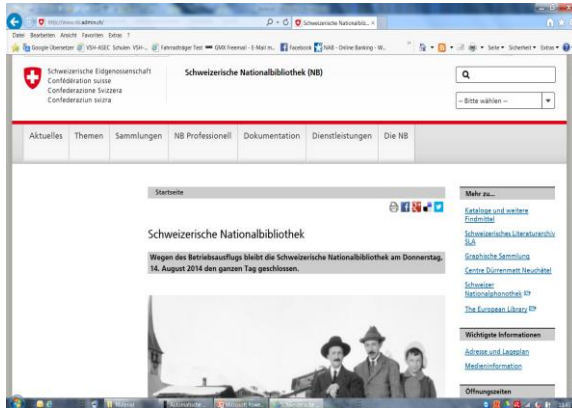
http://www.nb.admin.ch/
Schweizerische Nationalbib... ×

Datei Bearbeiten Ansicht Favoriten Extras ?

Google Übersetzer VSH-ASEC Schulen. VSH-... Fahrradträger Test GMX Freemail - E-Mail m... Facebook NAB - Online Banking - W...

Seite Sicherheit Extras

Schweizerische Eidgenossenschaft
Confédération suisse
Confederazione Svizzera
Confederaziun svizra

Schweizerische Nationalbibliothek (NB)

-- Bitte wählen --

Aktuelles | Themen | Sammlungen | NB Professionell | Dokumentation | Dienstleistungen | Die NB

Startseite

Schweizerische Nationalbibliothek

Wegen des Betriebsausflugs bleibt die Schweizerische Nationalbibliothek am Donnerstag, 14. August 2014 den ganzen Tag geschlossen.

Mehr zu...

Kataloge und weitere Findmittel

Schweizerisches Literaturarchiv SLA

Graphische Sammlung

Centre Dürrenmatt Neuchâtel

Schweizer Nationalphonothek

The European Library

Wichtigste Informationen

Adresse und Lageplan

Medieninformation

Öffnungszeiten